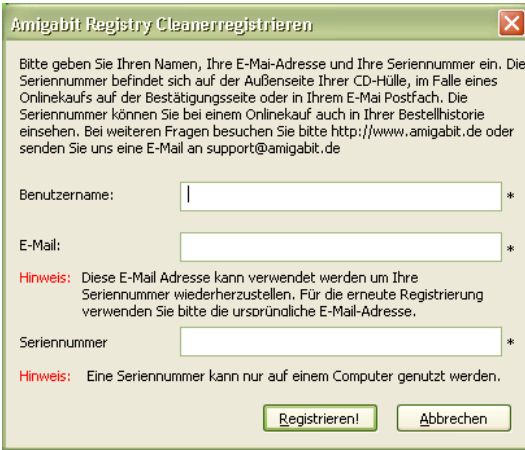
Amigabit Registry Cleanerregistrieren

Bitte geben Sie Ihren Namen, Ihre E-Mai-Adresse und Ihre Seriennummer ein. Die Seriennummer befindet sich auf der Außenseite Ihrer CD-Hülle, im Falle eines Onlinekaufs auf der Bestätigungsseite oder in Ihrem E-Mai Postfach. Die Seriennummer können Sie bei einem Onlinekauf auch in Ihrer Bestellhistorie einsehen. Bei weiteren Fragen besuchen Sie bitte http://www.amigabit.de oder senden Sie uns eine E-Mail an support@amigabit.de

Benutzername: *

E-Mail: *

Hinweis: Diese E-Mail Adresse kann verwendet werden um Ihre Seriennummer wiederherzustellen. Für die erneute Registrierung verwenden Sie bitte die ursprüngliche E-Mail-Adresse.

Seriennummer *

Hinweis: Eine Seriennummer kann nur auf einem Computer genutzt werden.

Registrieren! Abbrechen